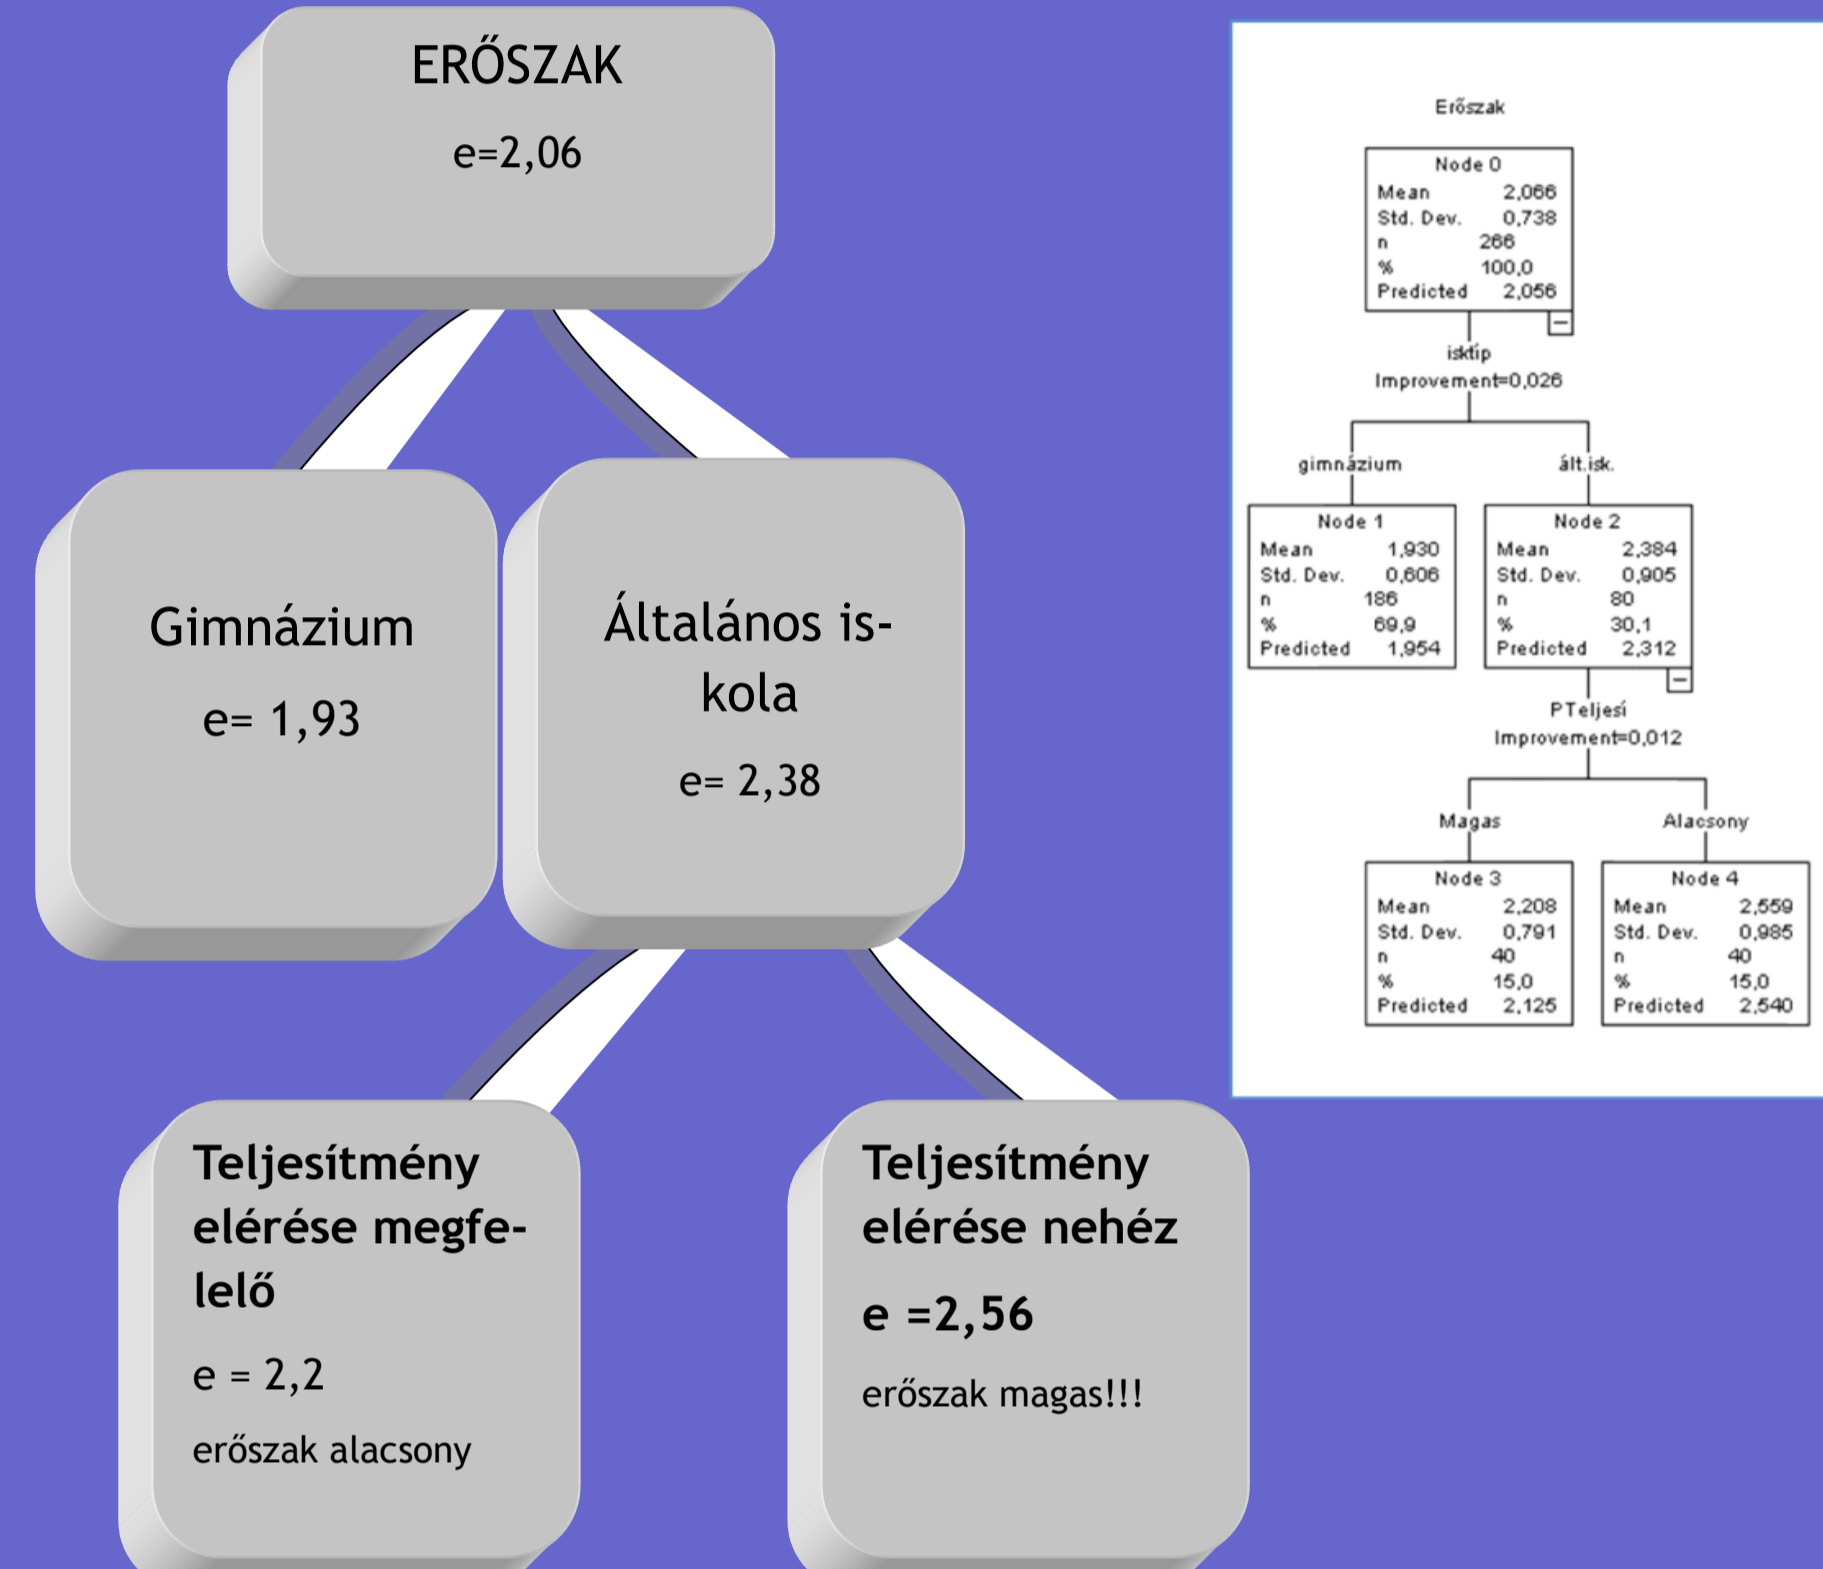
ERŐSZAK

e=2,06

Gimnázium

e= 1,93

Általános iskola

e= 2,38

Teljesítmény elérése megfelelő

e = 2,2

erőszak alacsony

Teljesítmény elérése nehéz

e =2,56

erőszak magas!!!

Erőszak

Node 0

| | |
|---|---|
| Mean | 2,066 |
| Std. Dev. | 0,738 |
| n | 266 |
| % | 100,0 |
| Predicted | 2,056 |

isktip

Improvement=0,026

gimnázium

ált.isk.

Node 1

| | |
|---|---|
| Mean | 1,930 |
| Std. Dev. | 0,606 |
| n | 186 |
| % | 69,9 |
| Predicted | 1,954 |

Node 2

| | |
|---|---|
| Mean | 2,384 |
| Std. Dev. | 0,905 |
| n | 80 |
| % | 30,1 |
| Predicted | 2,312 |

PTeljesí

Improvement=0,012

Magas

Alacsony

Node 3

| | |
|---|---|
| Mean | 2,208 |
| Std. Dev. | 0,791 |
| n | 40 |
| % | 15,0 |
| Predicted | 2,125 |

Node 4

| | |
|---|---|
| Mean | 2,559 |
| Std. Dev. | 0,985 |
| n | 40 |
| % | 15,0 |
| Predicted | 2,540 |